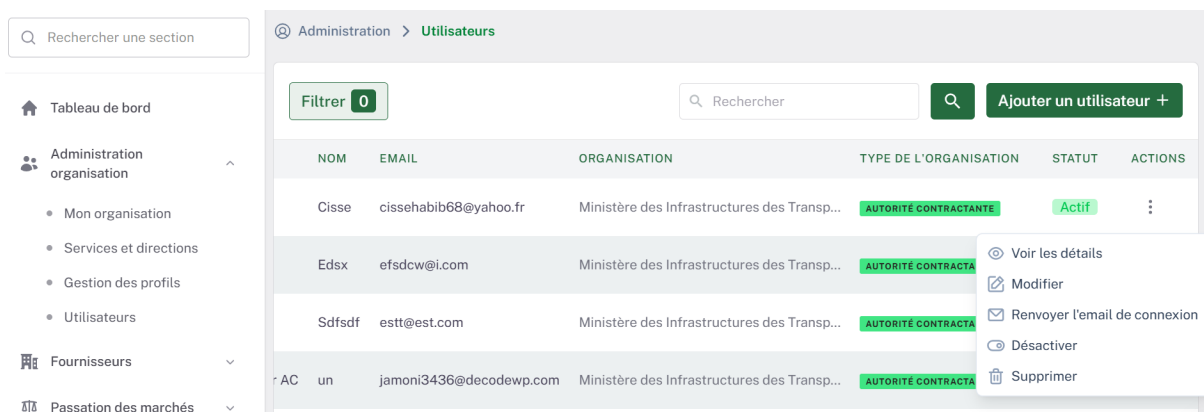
Rechercher une section

Tableau de bord

Administration organisation

Mon organisation

Services et directions

Gestion des profils

Utilisateurs

Fournisseurs

Passation des marchés

Administration > Utilisateurs

Filtrer 0

Rechercher

Ajouter un utilisateur +

| | NOM | EMAIL | ORGANISATION | TYPE DE L'ORGANISATION | STATUT | ACTIONS |
|---|---|---|---|---|---|---|
| | Cisse | cissehabib68@yahoo.fr | Ministère des Infrastructures des Transp... | AUTORITÉ CONTRACTANTE | Actif | ⋮ |
| | Edsx | efsdcw@i.com | Ministère des Infrastructures des Transp... | AUTORITÉ CONTRACTA | | |
| | Sdfsdf | estt@est.com | Ministère des Infrastructures des Transp... | AUTORITÉ CONTRACTA | | |
| r AC | un | jamoni3436@decodewp.com | Ministère des Infrastructures des Transp... | AUTORITÉ CONTRACTA | | |

Voir les détails

Modifier

Renvoyer l'email de connexion

Désactiver

Supprimer